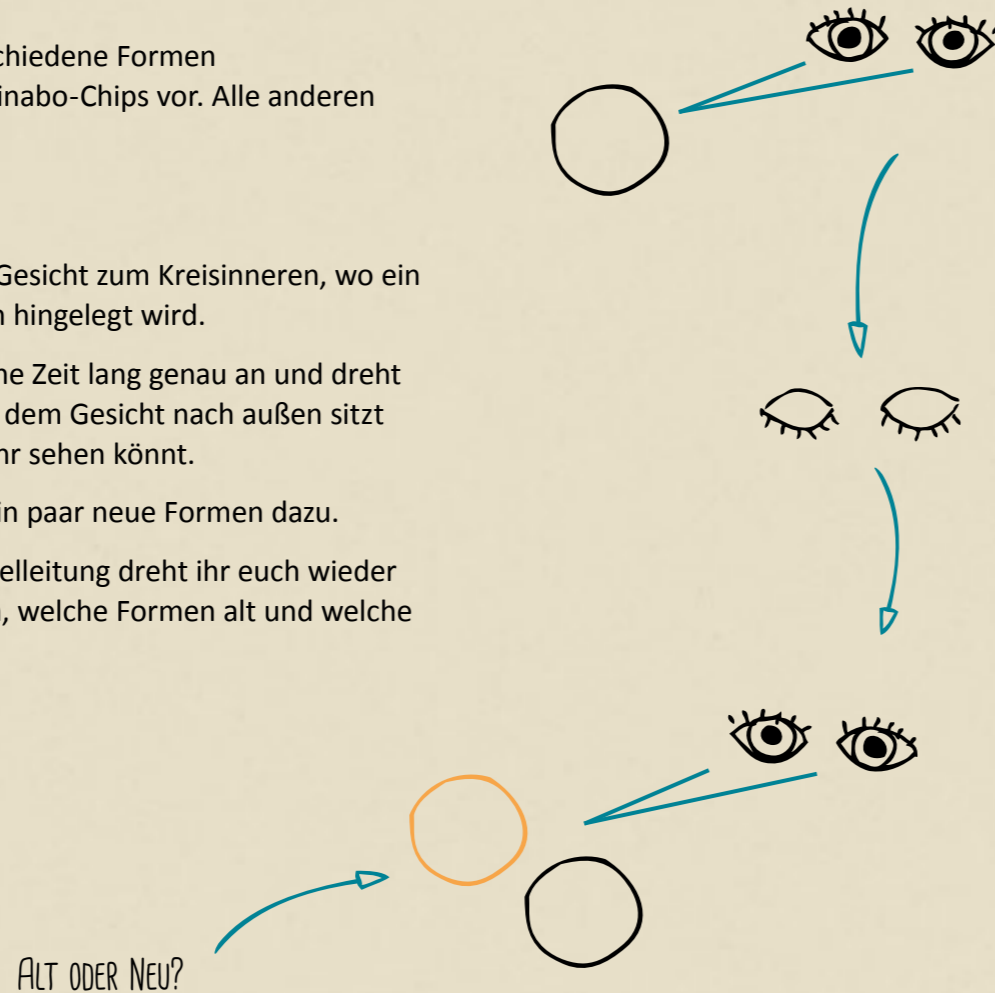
chiedene Formen
inabo-Chips vor. Alle anderen

Gesicht zum Kreisinneren, wo ein
n hingelegt wird.

ne Zeit lang genau an und dreht
dem Gesicht nach außen sitzt
hr sehen könnt.

in paar neue Formen dazu.

elleitung dreht ihr euch wieder
, welche Formen alt und welche

Alt oder Neu?